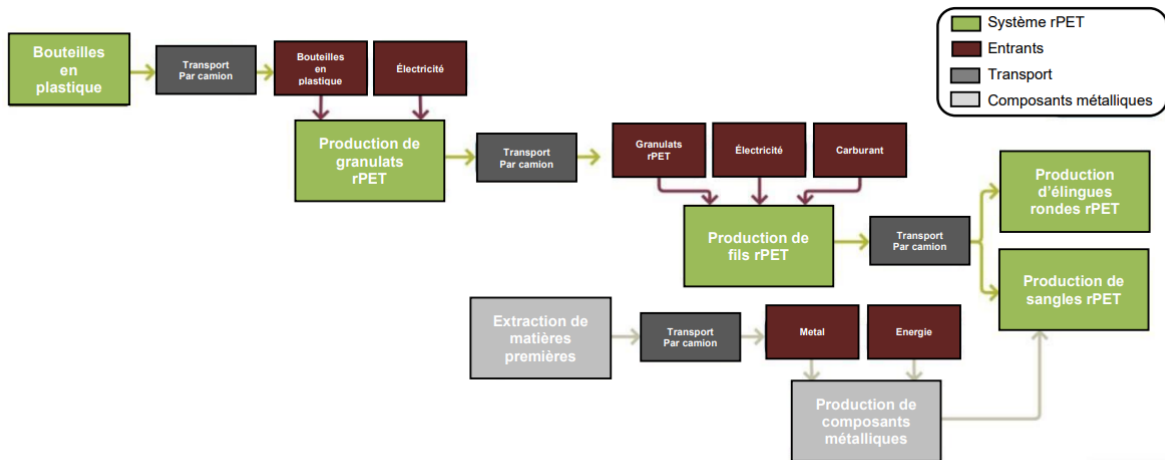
Système rPET
Entrants
Transport
Composants métalliques

Bouteilles en plastique

Transport Par camion

Bouteilles en plastique

Électricité

Production de granulats rPET

Transport Par camion

Granulats rPET

Électricité

Carburant

Production de fils rPET

Transport Par camion

Production d'élingues rondes rPET

Production de sangles rPET

Extraction de matières premières

Transport Par camion

Metal

Energie

Production de composants métalliques